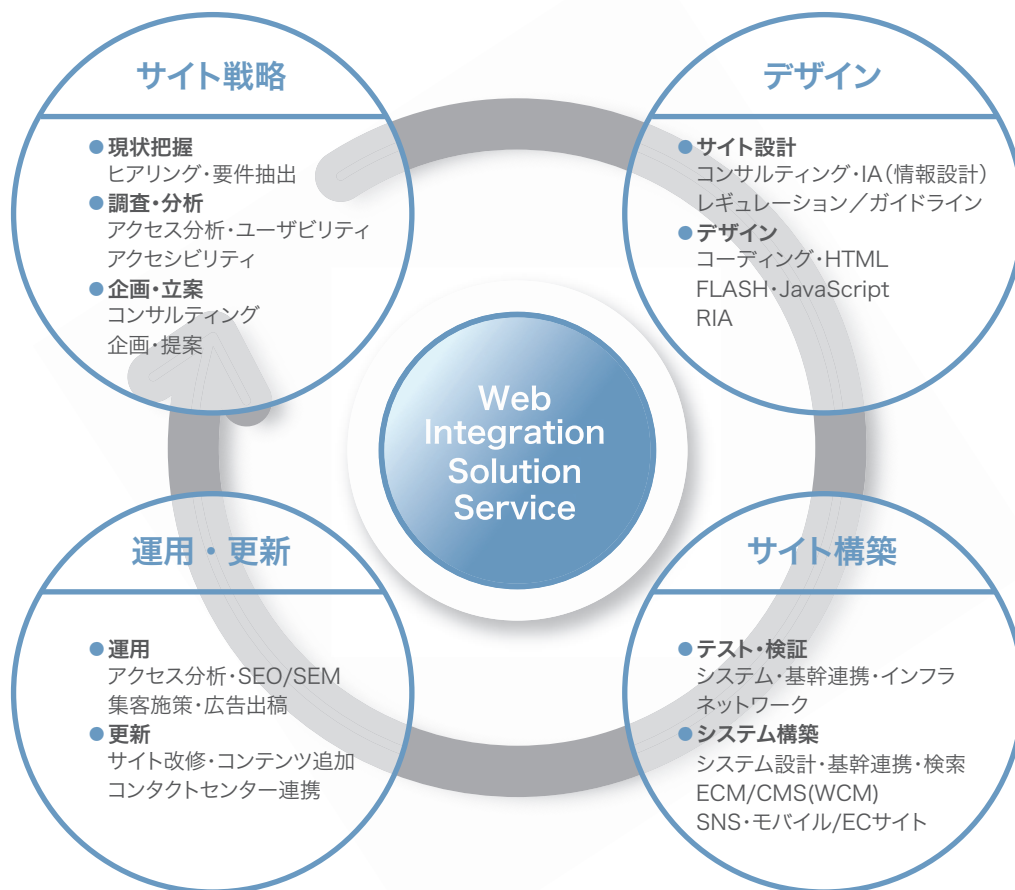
サイト戦略

● 現状把握
ヒアリング・要件抽出
● 調査・分析
アクセス分析・ユーザビリティ
アクセシビリティ
● 企画・立案
コンサルティング
企画・提案

デザイン

● サイト設計
コンサルティング・IA（情報設計）
レギュレーション／ガイドライン
● デザイン
コーディング・HTML
FLASH・JavaScript
RIA

Web Integration Solution Service

運用・更新

● 運用
アクセス分析・SEO/SEM
集客施策・広告出稿
● 更新
サイト改修・コンテンツ追加
コンタクトセンター連携

サイト構築

● テスト・検証
システム・基幹連携・インフラ
ネットワーク
● システム構築
システム設計・基幹連携・検索
ECM/CMS(WCM)
SNS・モバイル/ECサイト